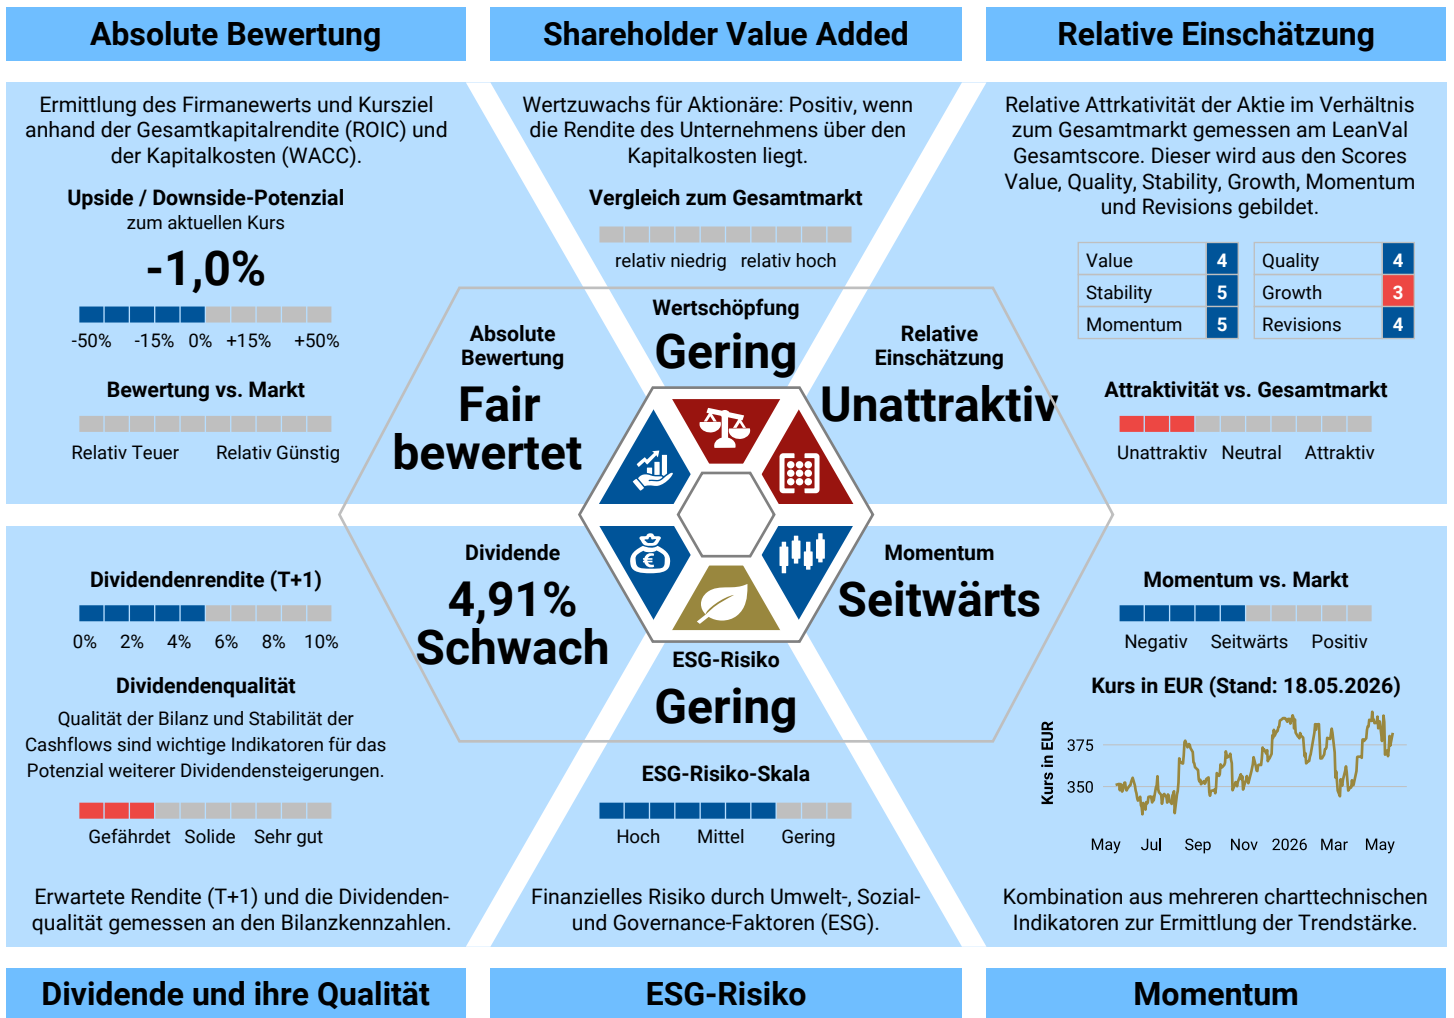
Absolute Bewertung

Shareholder Value Added

Relative Einschätzung

Ermittlung des Firmanewerts und Kursziel anhand der Gesamtkapitalrendite (ROIC) und der Kapitalkosten (WACC).

Upside / Downside-Potenzial
zum aktuellen Kurs

-1,0%

-50% -15% 0% +15% +50%

Bewertung vs. Markt

Relativ Teuer Relativ Günstig

Wertzuwachs für Aktionäre: Positiv, wenn die Rendite des Unternehmens über den Kapitalkosten liegt.

Vergleich zum Gesamtmarkt

relativ niedrig relativ hoch

Relative Attrkativität der Aktie im Verhältnis zum Gesamtmarkt gemessen am LeanVal Gesamtscore. Dieser wird aus den Scores Value, Quality, Stability, Growth, Momentum und Revisions gebildet.

| Value | 4 |
|---|---|
| Stability | 5 |
| Momentum | 5 |

| Quality | 4 |
|---|---|
| Growth | 3 |
| Revisions | 4 |

Attraktivität vs. Gesamtmarkt

Unattraktiv Neutral Attraktiv

Absolute Bewertung
Fair bewertet

Wertschöpfung
Gering

Relative Einschätzung
Unattraktiv

Dividende
4,91%
Schwach

ESG-Risiko
Gering

Momentum
Seitwärts

Dividendenrendite (T+1)

0% 2% 4% 6% 8% 10%

Dividendenqualität

Qualität der Bilanz und Stabilität der Cashflows sind wichtige Indikatoren für das Potenzial weiterer Dividendensteigerungen.

Gefährdet Solide Sehr gut

ESG-Risiko-Skala

Hoch Mittel Gering

Momentum vs. Markt

Negativ Seitwärts Positiv

Kurs in EUR (Stand: 18.05.2026)

Kurs in EUR
375
350
May Jul Sep Nov 2026 Mar May

Erwartete Rendite (T+1) und die Dividendenqualität gemessen an den Bilanzkennzahlen.

Finanzielles Risiko durch Umwelt-, Sozial- und Governance-Faktoren (ESG).

Kombination aus mehreren charttechnischen Indikatoren zur Ermittlung der Trendstärke.

Dividende und ihre Qualität

ESG-Risiko

Momentum